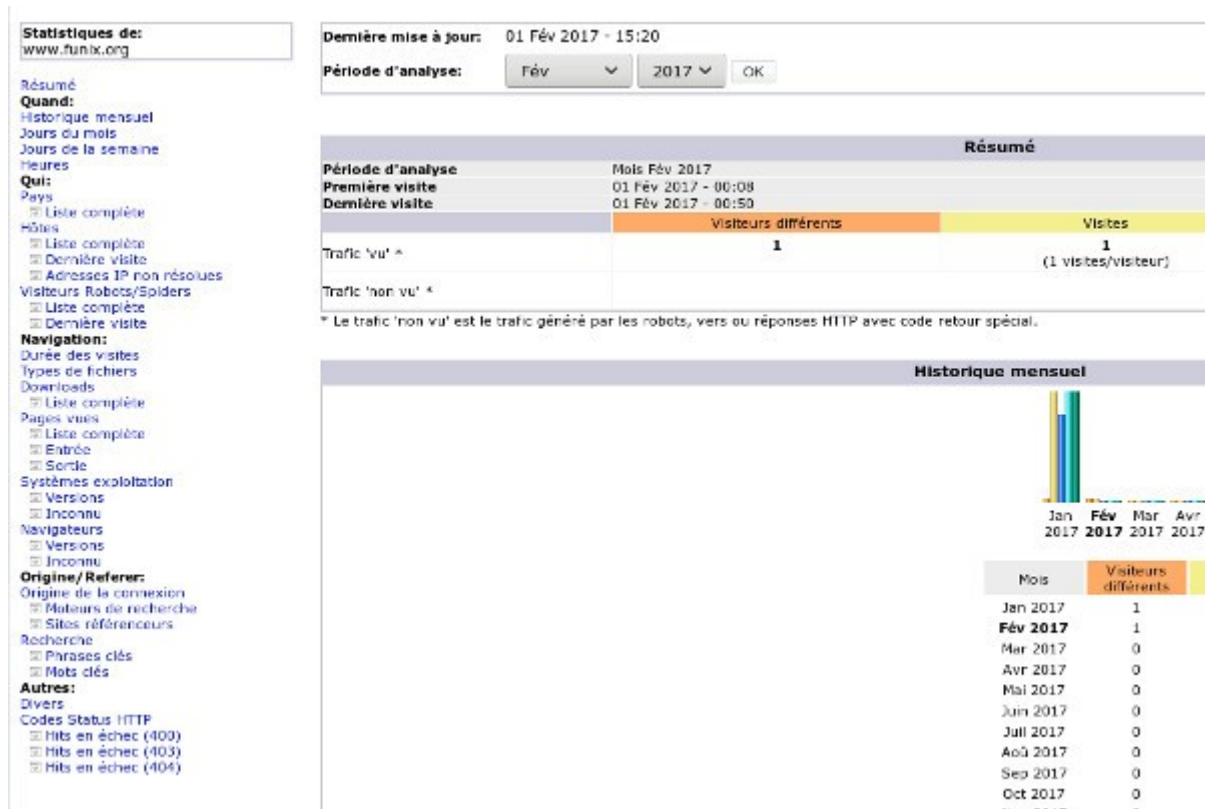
Statistiques de:
www.funix.org

Résumé
Quand:
Historique mensuel
Jours du mois
Jours de la semaine
Heures
Qui:
Pays
Liste complète
Hôtes
Liste complète
Dernière visite
Adresses IP non résolues
Visiteurs Robots/Spiders
Liste complète
Dernière visite
Navigation:
Durée des visites
Types de fichiers
Downloads
Liste complète
Pages vues
Liste complète
Entrée
Sortie
Systèmes exploitation
Versions
Inconnu
Navigateurs
Versions
Inconnu
Origine/Referer:
Origine de la connexion
Moteurs de recherche
Sites référenceurs
Recherche
Phrases clés
Mots clés
Autres:
Divers
Codes Status HTTP
Hits en échec (400)
Hits en échec (403)
Hits en échec (404)

Dernière mise à jour: 01 Fév 2017 - 15:20
Période d'analyse: Fév 2017 OK

Résumé

| Période d'analyse | Mois Fév 2017 | |
|---|---|---|
| Première visite | 01 Fév 2017 - 00:08 | |
| Dernière visite | 01 Fév 2017 - 00:50 | |
| | Visiteurs différents | Visites |
| Trafic 'vu' * | 1 | 1 (1 visites/visiteur) |
| Trafic 'non vu' * | | |

* Le trafic 'non vu' est le trafic généré par les robots, vers ou réponses HTTP avec code retour spécial.

Historique mensuel

Jan 2017 Fév 2017 Mar 2017 Avr 2017

| Mois | Visiteurs différents |
|---|---|
| Jan 2017 | 1 |
| Fév 2017 | 1 |
| Mar 2017 | 0 |
| Avr 2017 | 0 |
| Mai 2017 | 0 |
| Juin 2017 | 0 |
| Juil 2017 | 0 |
| Aoû 2017 | 0 |
| Sep 2017 | 0 |
| Oct 2017 | 0 |